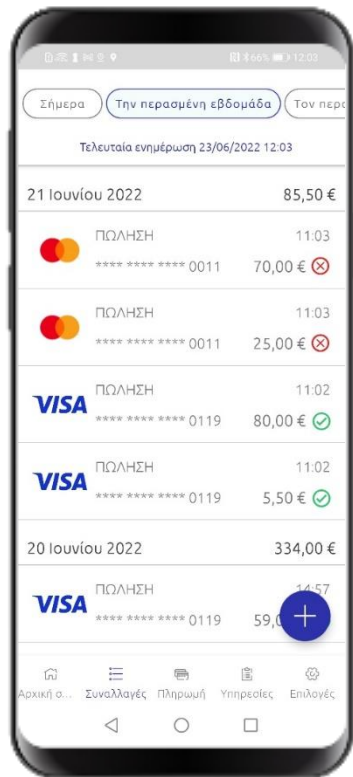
66% 12:03

Σήμερα
Την περασμένη εβδομάδα
Τον περ

Τελευταία ενημέρωση 23/06/2022 12:03

21 Ιουνίου 2022
85,50 €

ΠΩΛΗΣΗ
11:03
**** **** **** 0011
70,00 €

ΠΩΛΗΣΗ
11:03
**** **** **** 0011
25,00 €

VISA
ΠΩΛΗΣΗ
11:02
**** **** **** 0119
80,00 €

VISA
ΠΩΛΗΣΗ
11:02
**** **** **** 0119
5,50 €

20 Ιουνίου 2022
334,00 €

VISA
ΠΩΛΗΣΗ
14:57
**** **** **** 0119
59,0

Αρχική σ...
Συναλλαγές
Πληρωμή
Υπηρεσίες
Επιλογές